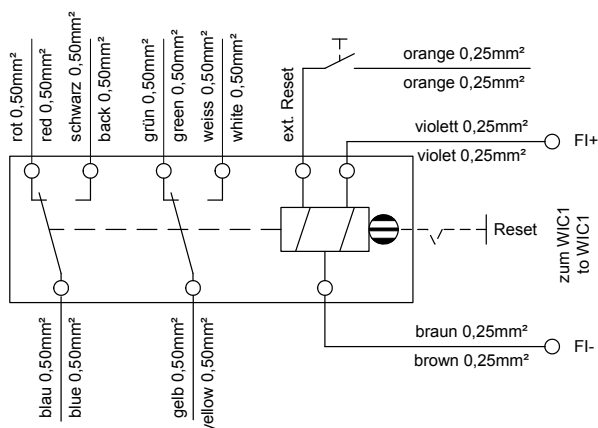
rot 0,50mm²
red 0,50mm²
schwarz 0,50mm²
back 0,50mm²
grün 0,50mm²
green 0,50mm²
weiss 0,50mm²
white 0,50mm²
ext. Reset
orange 0,25mm²
orange 0,25mm²
violett 0,25mm²
violet 0,25mm²
FI+
Reset
zum WIC1
to WIC1
blau 0,50mm²
blue 0,50mm²
gelb 0,50mm²
yellow 0,50mm²
braun 0,25mm²
brown 0,25mm²
FI-